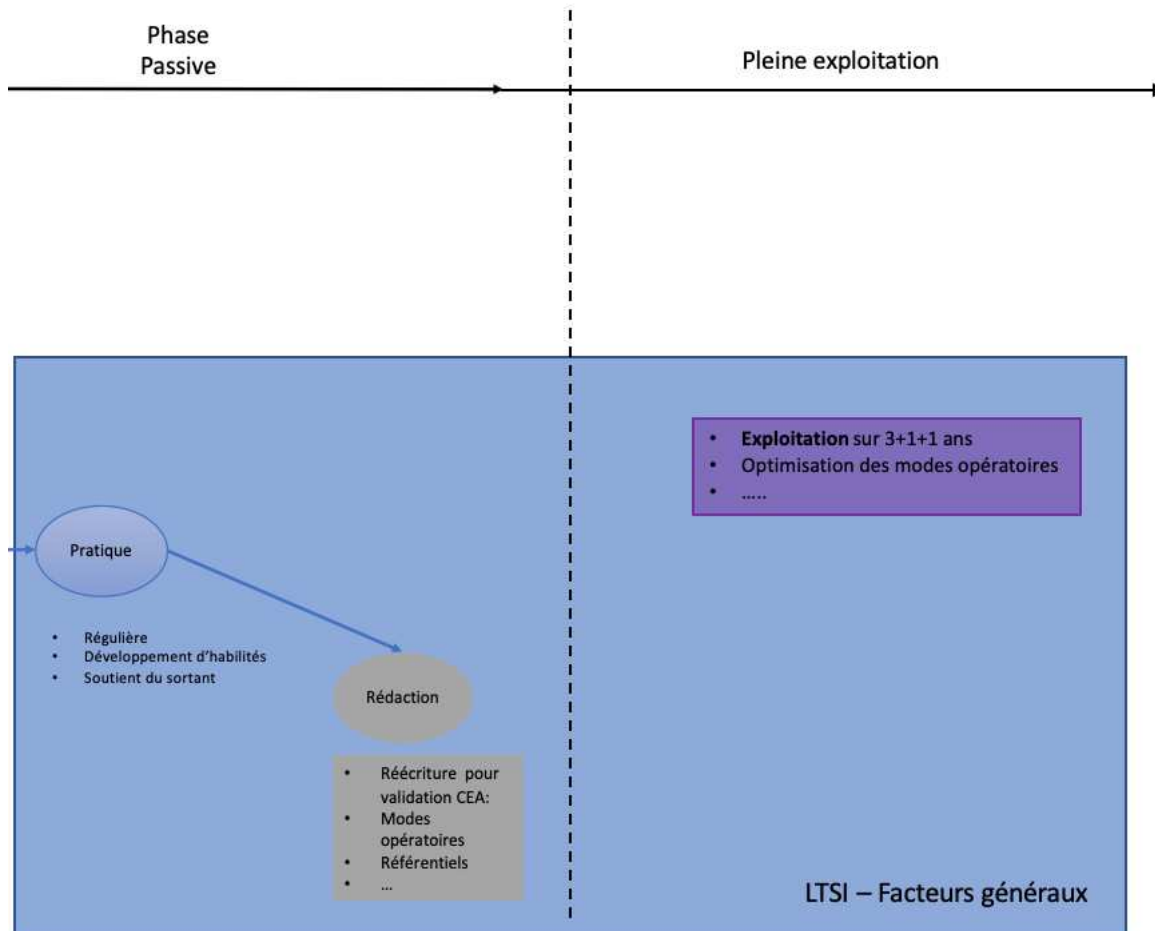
Phase
Passive

Pleine exploitation

- **Exploitation** sur 3+1+1 ans
- Optimisation des modes opératoires
- .....

Pratique

- Régulière
- Développement d'habilités
- Soutient du sortant

Rédaction

- Réécriture pour validation CEA:
- Modes opératoires
- Référentiels
- ...

LTSI – Facteurs généraux